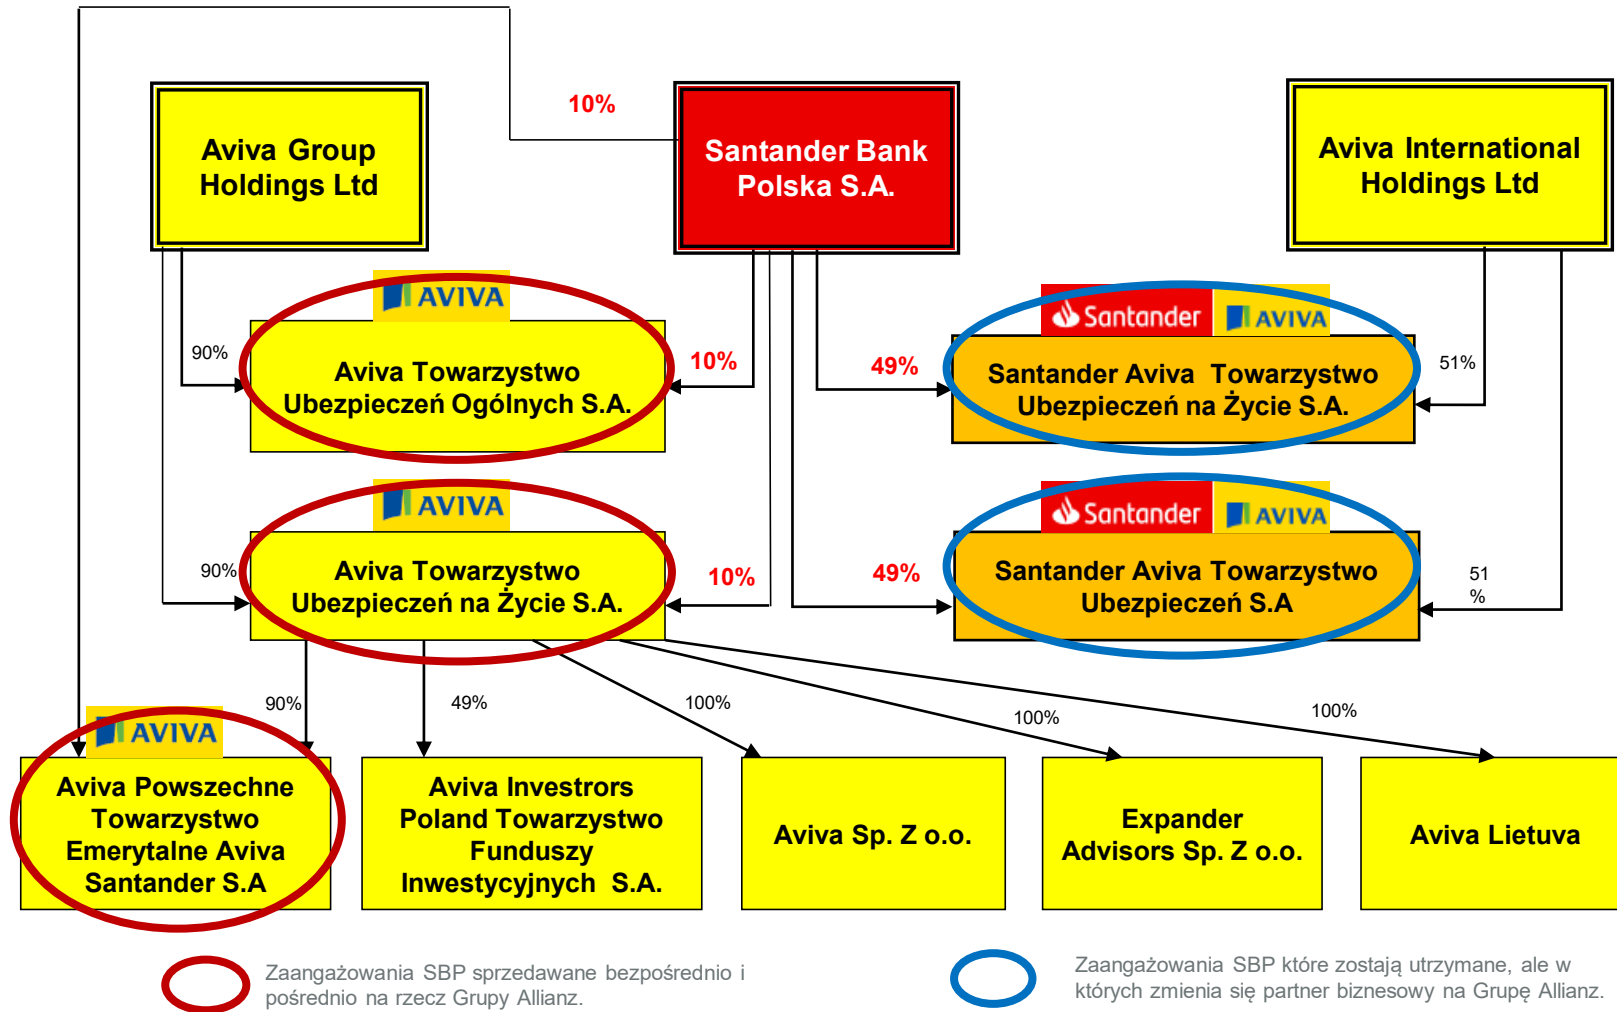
10%

Aviva Group Holdings Ltd

Santander Bank Polska S.A.

Aviva International Holdings Ltd

AVIVA

90%

Aviva Towarzystwo Ubezpieczeń Ogólnych S.A.

10%

49%

Santander AVIVA

Santander Aviva Towarzystwo Ubezpieczeń na Życie S.A.

51%

AVIVA

90%

Aviva Towarzystwo Ubezpieczeń na Życie S.A.

10%

49%

Santander AVIVA

Santander Aviva Towarzystwo Ubezpieczeń S.A

51 %

90%

49%

100%

100%

100%

AVIVA

Aviva Powszechne Towarzystwo Emerytalne Aviva Santander S.A

Aviva Investrors Poland Towarzystwo Funduszy Inwestycyjnych S.A.

Aviva Sp. Z o.o.

Expander Advisors Sp. Z o.o.

Aviva Lietuva

Zaangażowania SBP sprzedawane bezpośrednio i pośrednio na rzecz Grupy Allianz.

Zaangażowania SBP które zostają utrzymane, ale w których zmienia się partner biznesowy na Grupę Allianz.